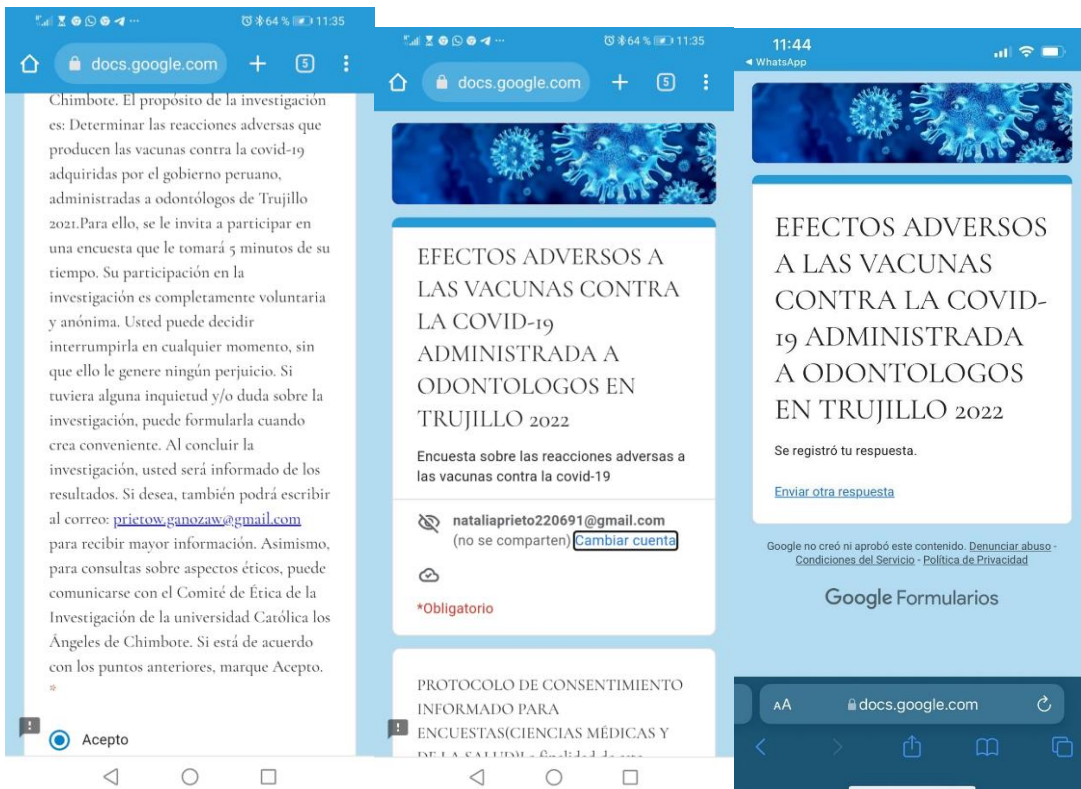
64 % 11:35

docs.google.com

5

Chimbote. El propósito de la investigación es: Determinar las reacciones adversas que producen las vacunas contra la covid-19 adquiridas por el gobierno peruano, administradas a odontólogos de Trujillo 2021.Para ello, se le invita a participar en una encuesta que le tomará 5 minutos de su tiempo. Su participación en la investigación es completamente voluntaria y anónima. Usted puede decidir interrumpirla en cualquier momento, sin que ello le genere ningún perjuicio. Si tuviera alguna inquietud y/o duda sobre la investigación, puede formularla cuando crea conveniente. Al concluir la investigación, usted será informado de los resultados. Si desea, también podrá escribir al correo: prietow.ganozaw@gmail.com para recibir mayor información. Asimismo, para consultas sobre aspectos éticos, puede comunicarse con el Comité de Ética de la Investigación de la universidad Católica los Ángeles de Chimbote. Si está de acuerdo con los puntos anteriores, marque Acepto.
*

Acepto

64 % 11:35

docs.google.com

5

EFECTOS ADVERSOS A LAS VACUNAS CONTRA LA COVID-19 ADMINISTRADA A ODONTOLOGOS EN TRUJILLO 2022

Encuesta sobre las reacciones adversas a las vacunas contra la covid-19

nataliaprieto220691@gmail.com
(no se comparten) Cambiar cuenta

*Obligatorio

PROTOCOLO DE CONSENTIMIENTO INFORMADO PARA ENCUESTAS(CIENCIAS MÉDICAS Y DE LA SALUD)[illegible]

11:44
◂ WhatsApp

EFECTOS ADVERSOS A LAS VACUNAS CONTRA LA COVID-19 ADMINISTRADA A ODONTOLOGOS EN TRUJILLO 2022

Se registró tu respuesta.

Enviar otra respuesta

Google no creó ni aprobó este contenido. Denunciar abuso - Condiciones del Servicio - Política de Privacidad

Google Formularios

AA docs.google.com